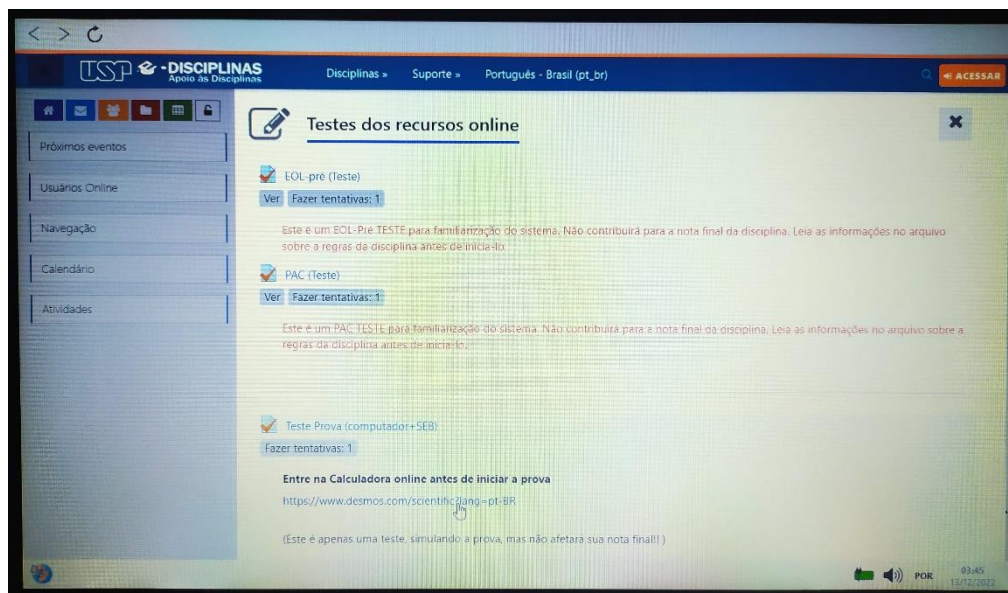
USP - DISCIPLINAS
Apoio às Disciplinas

Disciplinas » Suporte » Português - Brasil (pt_br)

ACESSAR

Próximos eventos

Usuários Online

Navegação

Calendário

Atividades

Testes dos recursos online

EOL-pré (Teste)

Ver Fazer tentativas: 1

Este é um EOL-Pré TESTE para familiarização do sistema. Não contribuirá para a nota final da disciplina. Leia as informações no arquivo sobre a regras da disciplina antes de iniciá-lo.

PAC (Teste)

Ver Fazer tentativas: 1

Este é um PAC TESTE para familiarização do sistema. Não contribuirá para a nota final da disciplina. Leia as informações no arquivo sobre a regras da disciplina antes de iniciá-lo.

Teste Prova (computador+SEB)

Fazer tentativas: 1

Entre na Calculadora online antes de iniciar a prova

https://www.desmos.com/scientific?lang=pt-BR

(Este é apenas uma teste, simulando a prova, mas não afetará sua nota final!!)

POR 03:45 13/12/2022